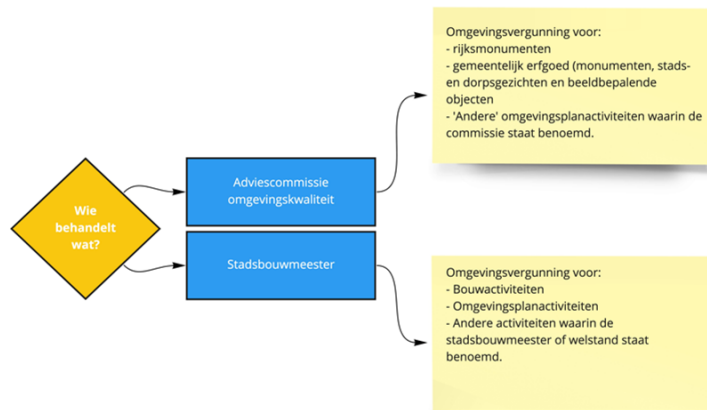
Wie behandelt wat?

Adviescommissie omgevingskwaliteit

Stadsbouwmeester

Omgevingsvergunning voor:
- rijksmonumenten
- gemeentelijk erfgoed (monumenten, stads- en dorpsgezichten en beeldbepalende objecten
- 'Andere' omgevingsplanactiviteiten waarin de commissie staat benoemd.

Omgevingsvergunning voor:
- Bouwactiviteiten
- Omgevingsplanactiviteiten
- Andere activiteiten waarin de stadsbouwmeester of welstand staat benoemd.